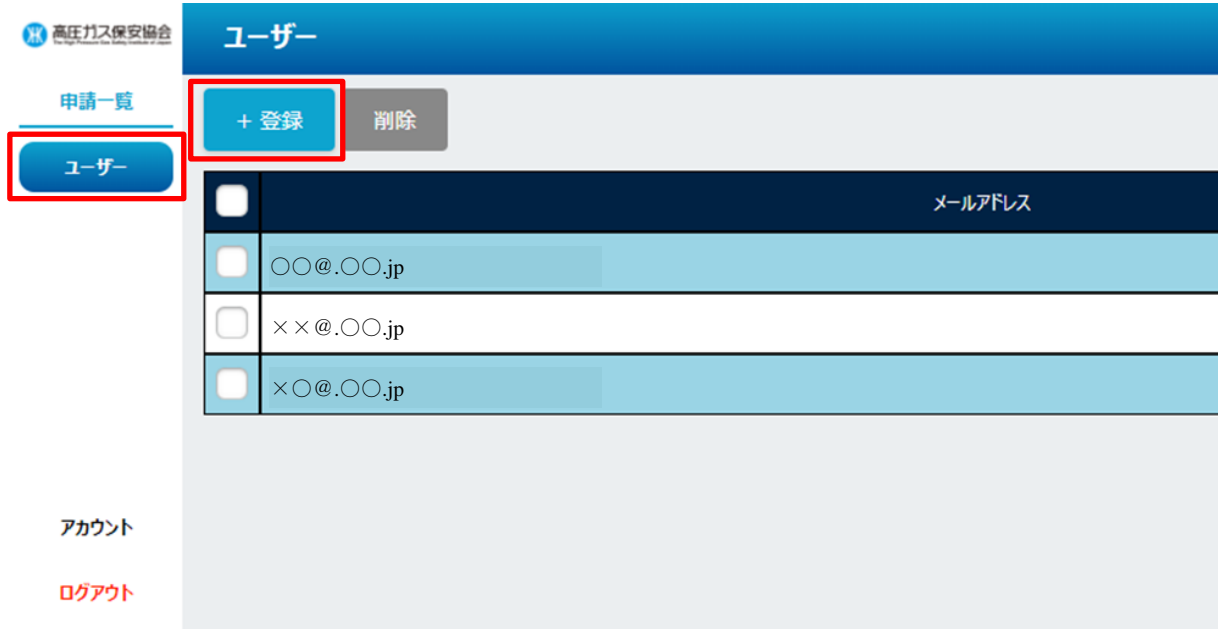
高圧ガス保安協会
The High Pressure Gas Safety Institute of Japan

ユーザー

申請一覧

ユーザー

+ 登録

削除

| | メールアドレス |
|---|---|
| | ○○@.○○.jp |
| | ××@.○○.jp |
| | ×○@.○○.jp |

アカウント

ログアウト